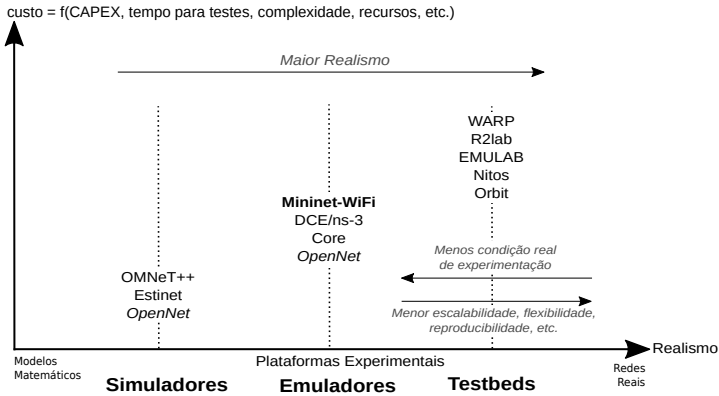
custo = f(CAPEX, tempo para testes, complexidade, recursos, etc.)

Maior Realismo

WARP
R2lab
EMULAB
Nitos
Orbit

Mininet-WiFi
DCE/ns-3
Core
OpenNet

OMNeT++
Estinet
OpenNet

Menos condição real de experimentação

Menor escalabilidade, flexibilidade, reproducibilidade, etc.

Modelos Matemáticos

Plataformas Experimentais

Realismo

Redes Reais

Simuladores

Emuladores

Testbeds